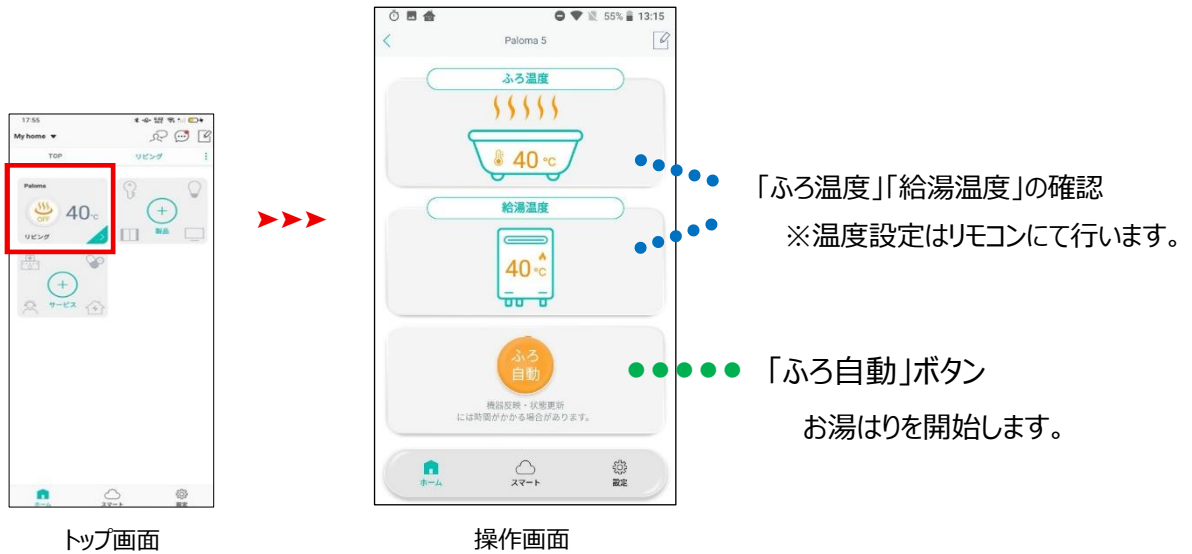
17:55

My home ▾

TOP

リビング

Paloma

OFF

40℃

リビング

製品

サービス

ホーム

スマート

設定

トップ画面

13:15

55%

Paloma 5

ふろ温度

40 ℃

給湯温度

40 ℃

ふろ
自動

機器反映・状態更新
には時間がかかる場合があります。

ホーム

スマート

設定

操作画面

「ふろ温度」「給湯温度」の確認

※温度設定はリモコンにて行います。

「ふろ自動」ボタン

お湯はりを開始します。